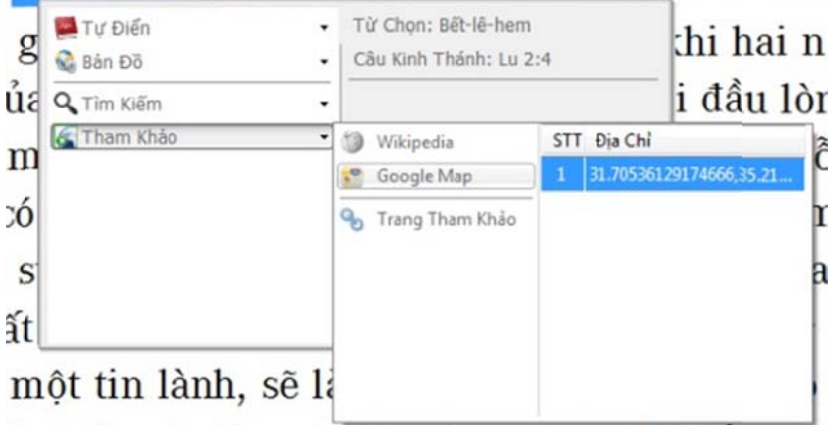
Tự Điển
Bản Đồ
Tìm Kiếm
Tham Khảo

Từ Chọn: Bết-lê-hem
Câu Kinh Thánh: Lu 2:4

Wikipedia
Google Map
Trang Tham Khảo

| STT | Địa Chỉ |
|---|---|
| 1 | 31.70536129174666,35.21... |

g khi hai n
ủa i đầu lòn
m
có m
s a
ất
một tin lành, sẽ là